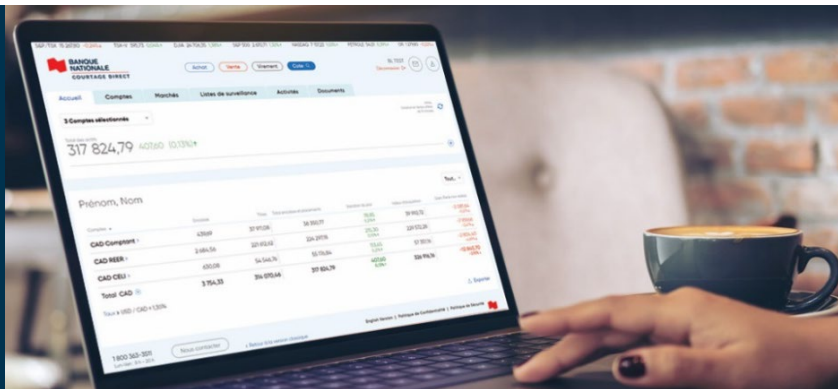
BANQUE NATIONALE
COURTAGE DIRECT

Achat
Vente
Virement
Cote

Accueil
Comptes
Marchés
Listes de surveillance
Activités
Documents

3 Comptes sélectionnés

317 824,79 40160 (0,13%)

Prénom, Nom

CAD Comptant
CAD REER
CAD CELI
Total CAD

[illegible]

Tous

Exporter

1 800 363-3511

Nous contacter

English Version | Politique de Confidentialité | Politique de Sécurité